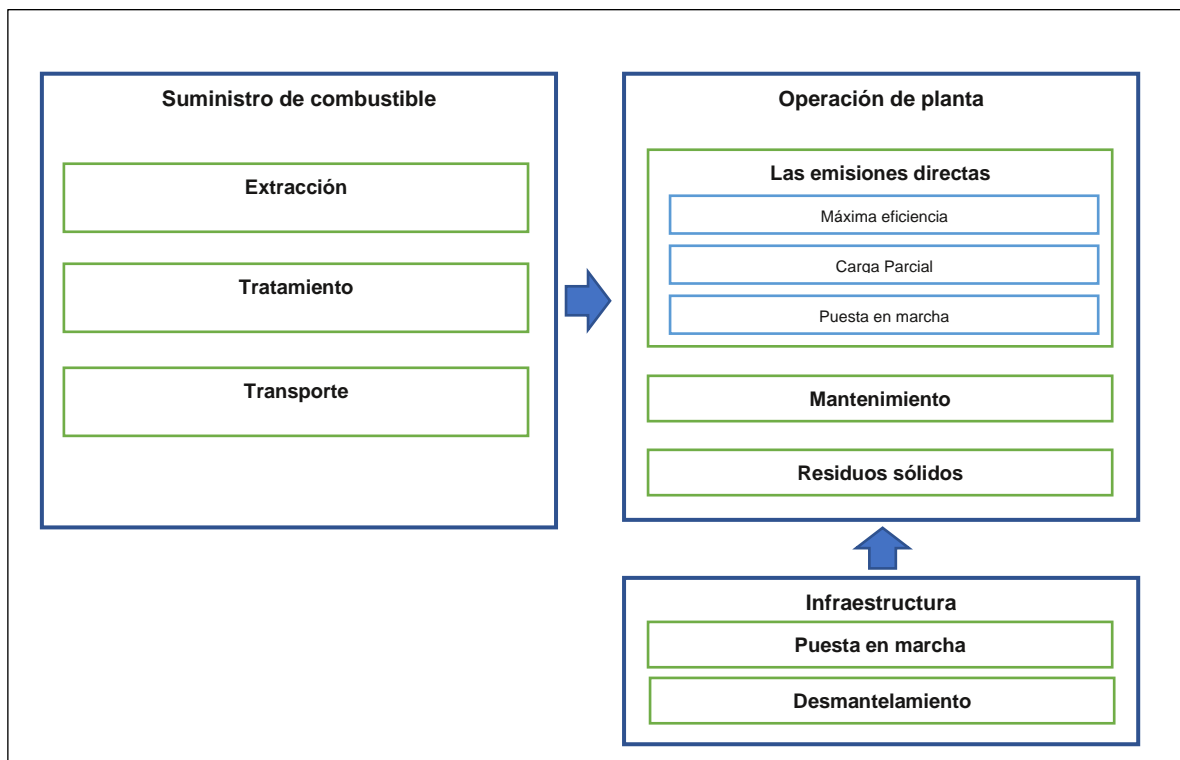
Suministro de combustible

Extracción

Tratamiento

Transporte

Operación de planta

Las emisiones directas

Máxima eficiencia

Carga Parcial

Puesta en marcha

Mantenimiento

Residuos sólidos

Infraestructura

Puesta en marcha

Desmantelamiento